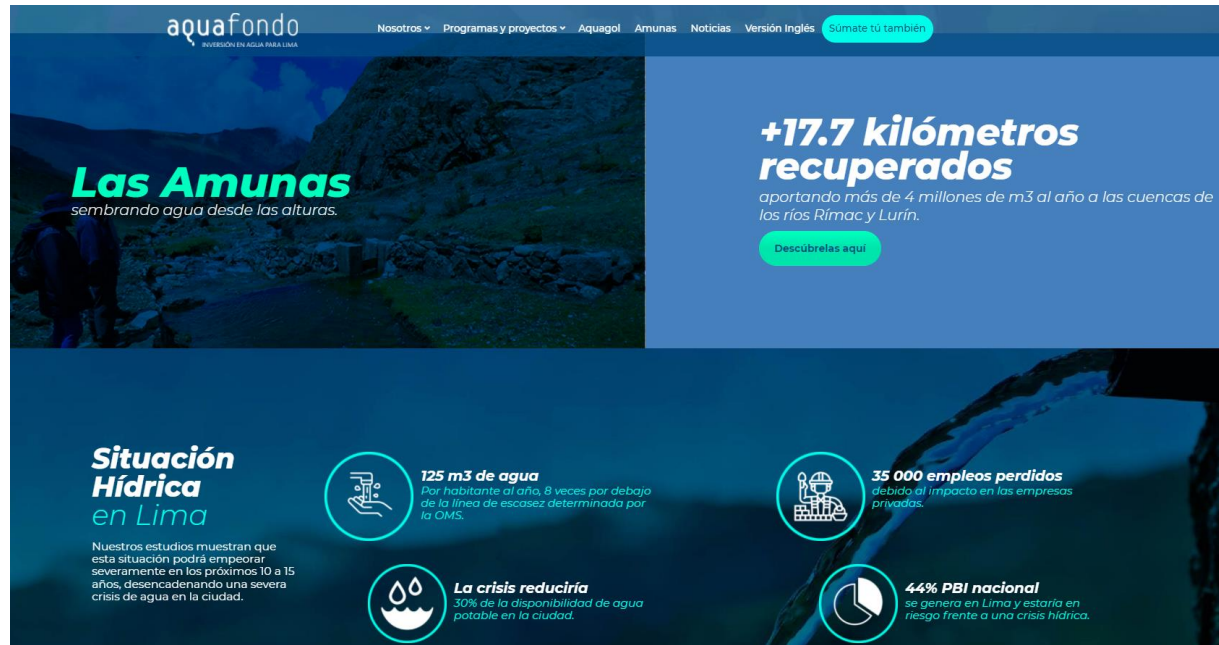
aquafondo
INVERSIÓN EN AGUA PARA LIMA

Nosotros Programas y proyectos Aquagol Amunas Noticias Versión Inglés Súmate tú también

Las Amunas
sembrando agua desde las alturas.

+17.7 kilómetros recuperados
aportando más de 4 millones de m3 al año a las cuencas de los ríos Rímac y Lurín.

Descúbrelas aquí

Situación Hídrica en Lima

Nuestros estudios muestran que esta situación podrá empeorar severamente en los próximos 10 a 15 años, desencadenando una severa crisis de agua en la ciudad.

125 m3 de agua
Por habitante al año, 8 veces por debajo de la línea de escasez determinada por la OMS.

35 000 empleos perdidos
debido al impacto en las empresas privadas.

La crisis reduciría
30% de la disponibilidad de agua potable en la ciudad.

44% PBI nacional
se genera en Lima y estaría en riesgo frente a una crisis hídrica.